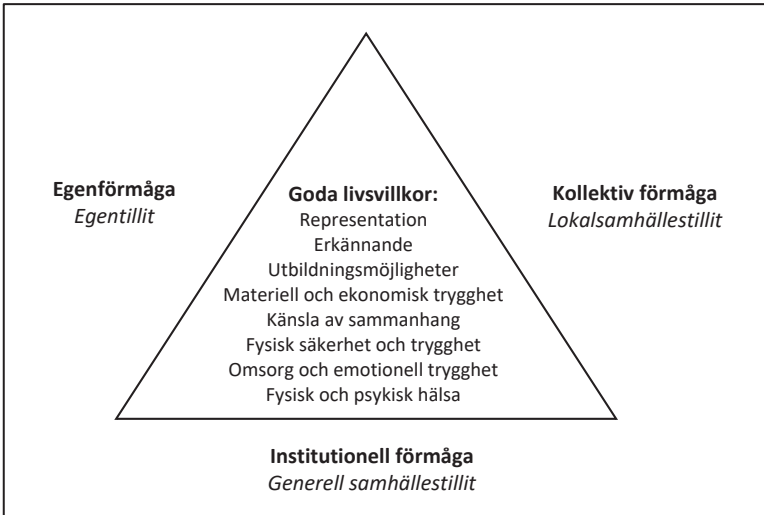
Egenförmåga
*Egentillit*

Goda livsvillkor:
Representation
Erkännande
Utbildningsmöjligheter
Materiell och ekonomisk trygghet
Känsla av sammanhang
Fysisk säkerhet och trygghet
Omsorg och emotionell trygghet
Fysisk och psykisk hälsa

Kollektiv förmåga
*Lokalsamhällestillit*

Institutionell förmåga
*Generell samhällestillit*